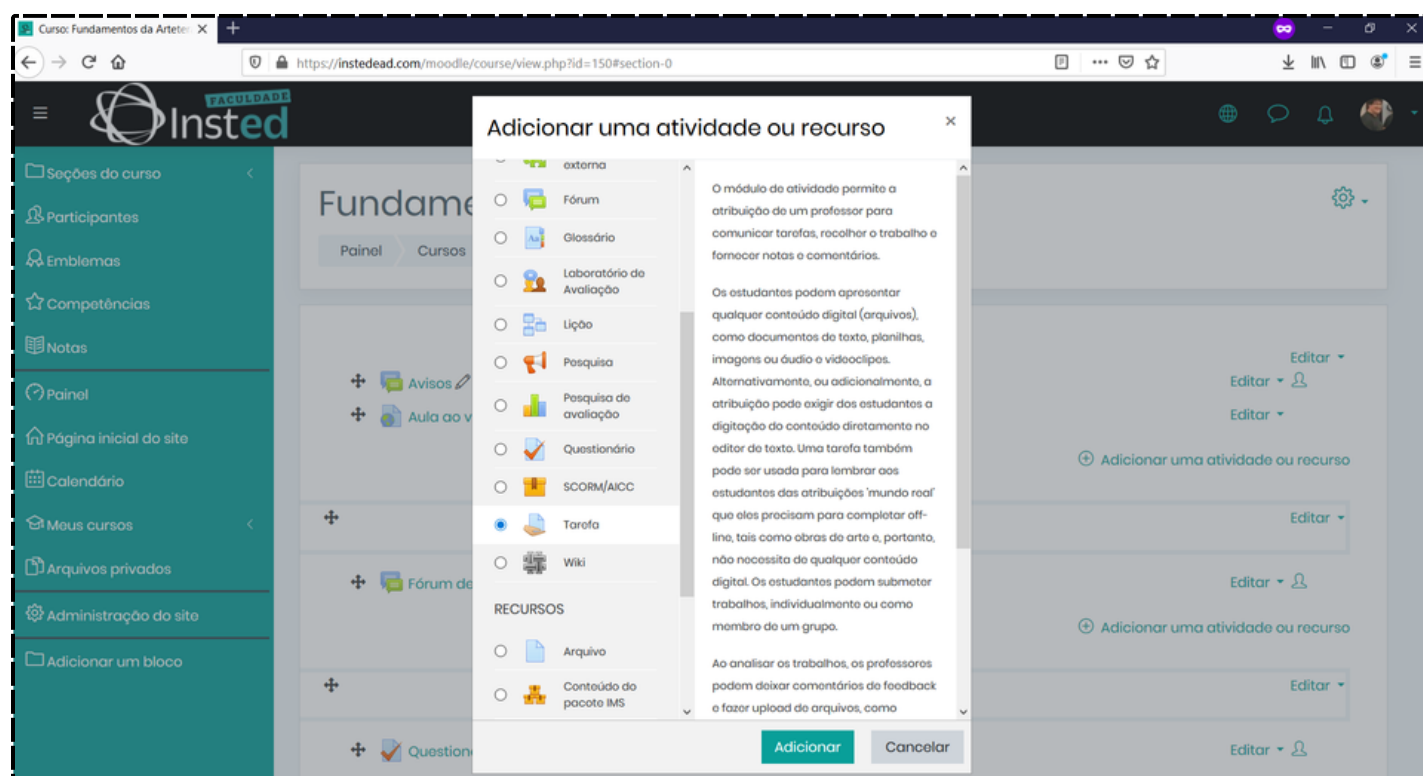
Curso: Fundamentos da Arteter ×

https://instedead.com/moodle/course/view.php?id=150#section-0

FACULDADE
Insted

Seções do curso
Participantes
Emblemas
Competências
Notas
Painel
Página inicial do site
Calendário
Meus cursos
Arquivos privados
Administração do site
Adicionar um bloco

Fundame
Painel Cursos

Avisos
Aula ao v
Fórum de
Question

Editar
Editar
Editar
Adicionar uma atividade ou recurso
Editar
Editar
Adicionar uma atividade ou recurso
Editar
Editar

Adicionar uma atividade ou recurso ×

externa
Fórum
Glossário
Laboratório de Avaliação
Lição
Pesquisa
Pesquisa de avaliação
Questionário
SCORM/AICC
Tarefa
Wiki
RECURSOS
Arquivo
Conteúdo do pacote IMS

O módulo de atividade permite a atribuição de um professor para comunicar tarefas, recolher o trabalho e fornecer notas e comentários.

Os estudantes podem apresentar qualquer conteúdo digital (arquivos), como documentos de texto, planilhas, imagens ou áudio e videoclipes. Alternativamente, ou adicionalmente, a atribuição pode exigir dos estudantes a digitação do conteúdo diretamente no editor de texto. Uma tarefa também pode ser usada para lembrar aos estudantes das atribuições 'mundo real' que eles precisam para completar off-line, tais como obras de arte e, portanto, não necessita de qualquer conteúdo digital. Os estudantes podem submeter trabalhos, individualmente ou como membro de um grupo.

Ao analisar os trabalhos, os professores podem deixar comentários de feedback e fazer upload de arquivos, como

Adicionar
Cancelar